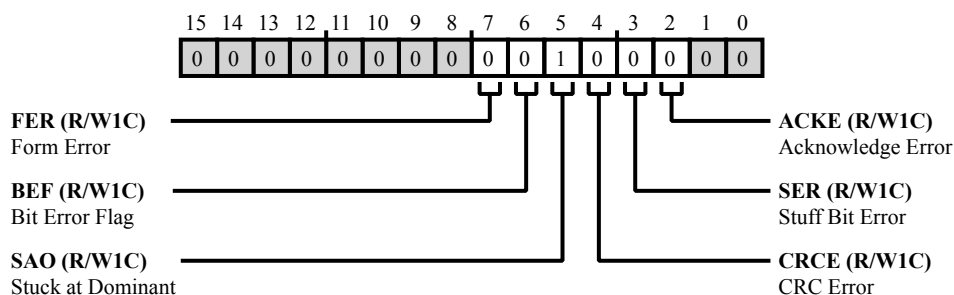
15 14 13 12 11 10 9 8 7 6 5 4 3 2 1 0

| 0 | 0 | 0 | 0 | 0 | 0 | 0 | 0 | 0 | 0 | 1 | 0 | 0 | 0 | 0 | 0 |
|---|---|---|---|---|---|---|---|---|---|---|---|---|---|---|---|

**FER (R/W1C)**
Form Error

**BEF (R/W1C)**
Bit Error Flag

**SAO (R/W1C)**
Stuck at Dominant

**ACKE (R/W1C)**
Acknowledge Error

**SER (R/W1C)**
Stuff Bit Error

**CRCE (R/W1C)**
CRC Error